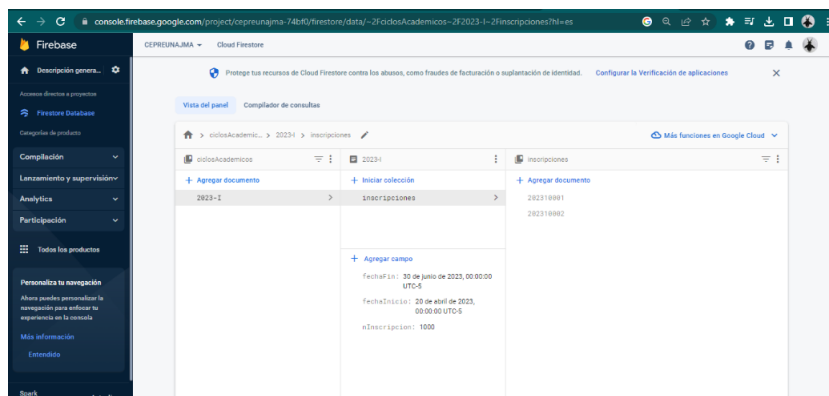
console.firebase.google.com/project/cepreunajma-74bf0/firestore/data/~2FciclosAcademicos~2F2023-I~2Finscripciones?hl=es

Firebase

CEPREUNAJMA ▾ Cloud Firestore

Descripción genera...

Accesos directos a proyectos

Firestore Database

Categorías de producto

Compilación

Lanzamiento y supervisión

Analytics

Participación

Todos los productos

Personaliza tu navegación

Ahora puedes personalizar la navegación para enfocar tu experiencia en la consola

Más información

Entendido

Spark

Protege tus recursos de Cloud Firestore contra los abusos, como fraudes de facturación o suplantación de identidad. Configurar la Verificación de aplicaciones

Vista del panel Compilador de consultas

> ciclosAcademic... > 2023-I > inscripciones

Más funciones en Google Cloud

| ciclosAcademicos | 2023-I | inscripciones |
|---|---|---|
| + Agregar documento | + Iniciar colección | + Agregar documento |
| 2023-I > | inscripciones > | 202310001 |
| | | 202310002 |
| | + Agregar campo | |
| | fechaFin: 30 de junio de 2023, 00:00:00 UTC-5 | |
| | fechaInicio: 20 de abril de 2023, 00:00:00 UTC-5 | |
| | nInscripcion: 1000 | |